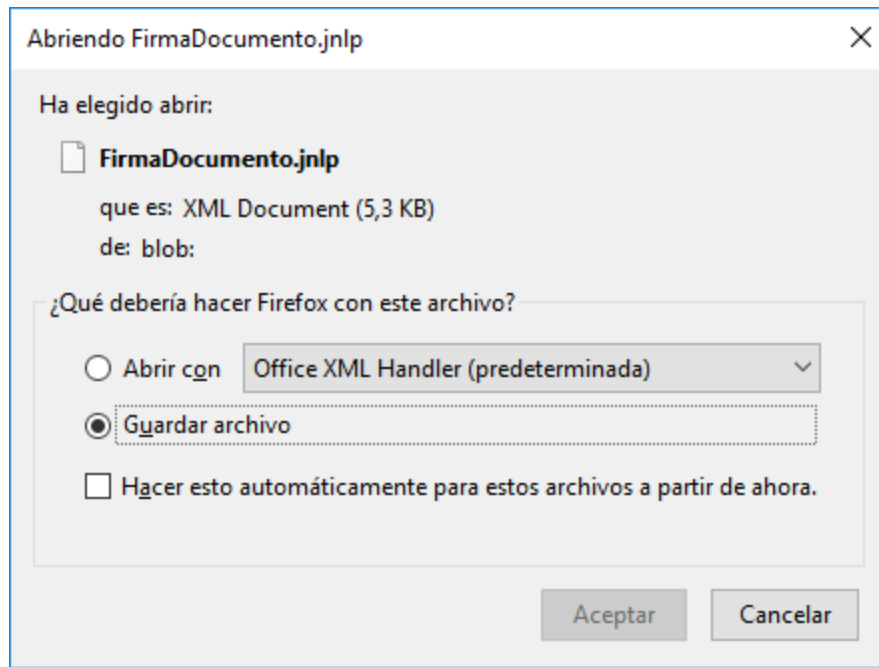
Abriendo FirmaDocumento.jnlp

Ha elegido abrir:

FirmaDocumento.jnlp

que es: XML Document (5,3 KB)

de: blob:

¿Qué debería hacer Firefox con este archivo?

Abrir con Office XML Handler (predeterminada)

Guardar archivo

Hacer esto automáticamente para estos archivos a partir de ahora.

Aceptar Cancelar